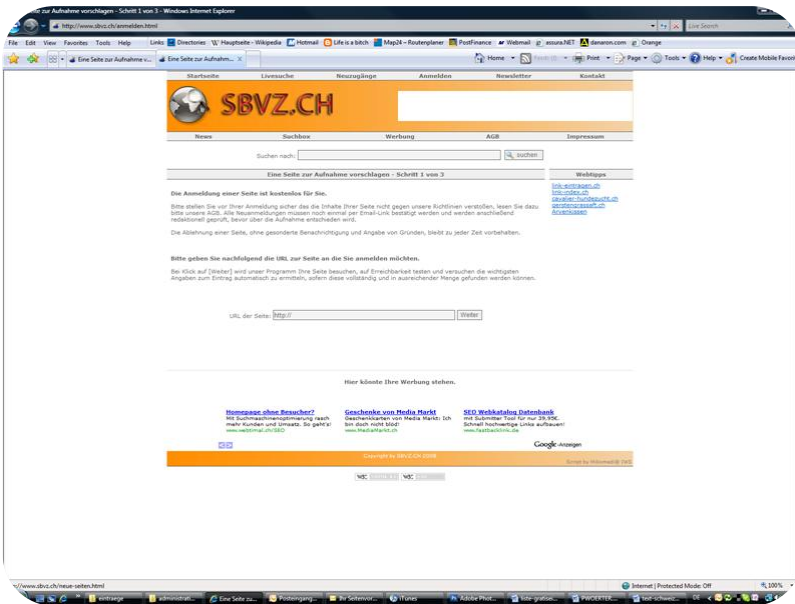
ine Seite zur Aufnahme vorschlagen - Schritt 1 von 3 - Windows Internet Explorer

http://www.sbvz.ch/anmelden.html

Live Search

File Edit View Favorites Tools Help Links Directories Hauptseite - Wikipedia Hotmail Life is a bitch Map24 - Routenplaner PostFinance Webmail assura.NET danaron.com Orange

Eine Seite zur Aufnahme v... Eine Seite zur Aufnahm... Home Feeds Print Page Tools Help Create Mobile Favorite

Startseite Livesuche Neuzugänge Anmelden Newsletter Kontakt

SBVZ.CH

News Suchbox Werbung AGB Impressum

Suchen nach: suchen

Eine Seite zur Aufnahme vorschlagen - Schritt 1 von 3

Die Anmeldung einer Seite ist kostenlos für Sie.

Bitte stellen Sie vor Ihrer Anmeldung sicher das die Inhalte Ihrer Seite nicht gegen unsere Richtlinien verstoßen, lesen Sie dazu bitte unsere AGB. Alle Neuanmeldungen müssen noch einmal per Email-Link bestätigt werden und werden anschließend redaktionell geprüft, bevor über die Aufnahme entschieden wird.

Die Ablehnung einer Seite, ohne gesonderte Benachrichtigung und Angabe von Gründen, bleibt zu jeder Zeit vorbehalten.

Bitte geben Sie nachfolgend die URL zur Seite an die Sie anmelden möchten.

Bei Klick auf [Weiter] wird unser Programm Ihre Seite besuchen, auf Erreichbarkeit testen und versuchen die wichtigsten Angaben zum Eintrag automatisch zu ermitteln, sofern diese vollständig und in ausreichender Menge gefunden werden können.

URL der Seite: http:// Weiter

Webtipps
link-eintragen.ch
link-index.ch
cavalier-hundezucht.ch
gerdenpressaft.ch
Anverkissen

Hier könnte Ihre Werbung stehen.

Homepage ohne Besucher?
Mit Suchmaschinenoptimierung rasch mehr Kunden und Umsatz. So geht's!
www.webtimal.ch/SEO

Geschenke von Media Markt
Geschenkkarten von Media Markt: Ich bin doch nicht blöd!
www.MediaMarkt.ch

SEO Webkatalog Datenbank
mit Submitter Tool für nur 39.95€. Schnell hochwertige Links aufbauen!
www.fastbacklink.de

Google-Anzeigen

Copyright by SBVZ.CH 2008

Script by Webmaster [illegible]

W3C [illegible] W3C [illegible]

://www.sbvz.ch/neue-seiten.html Internet | Protected Mode: Off 100%

eintraege administrati... Eine Seite zu... Posteingang... Ihr Seitenvor... iTunes Adobe Phot... liste-gratise... PWOERTER... test-schweiz...